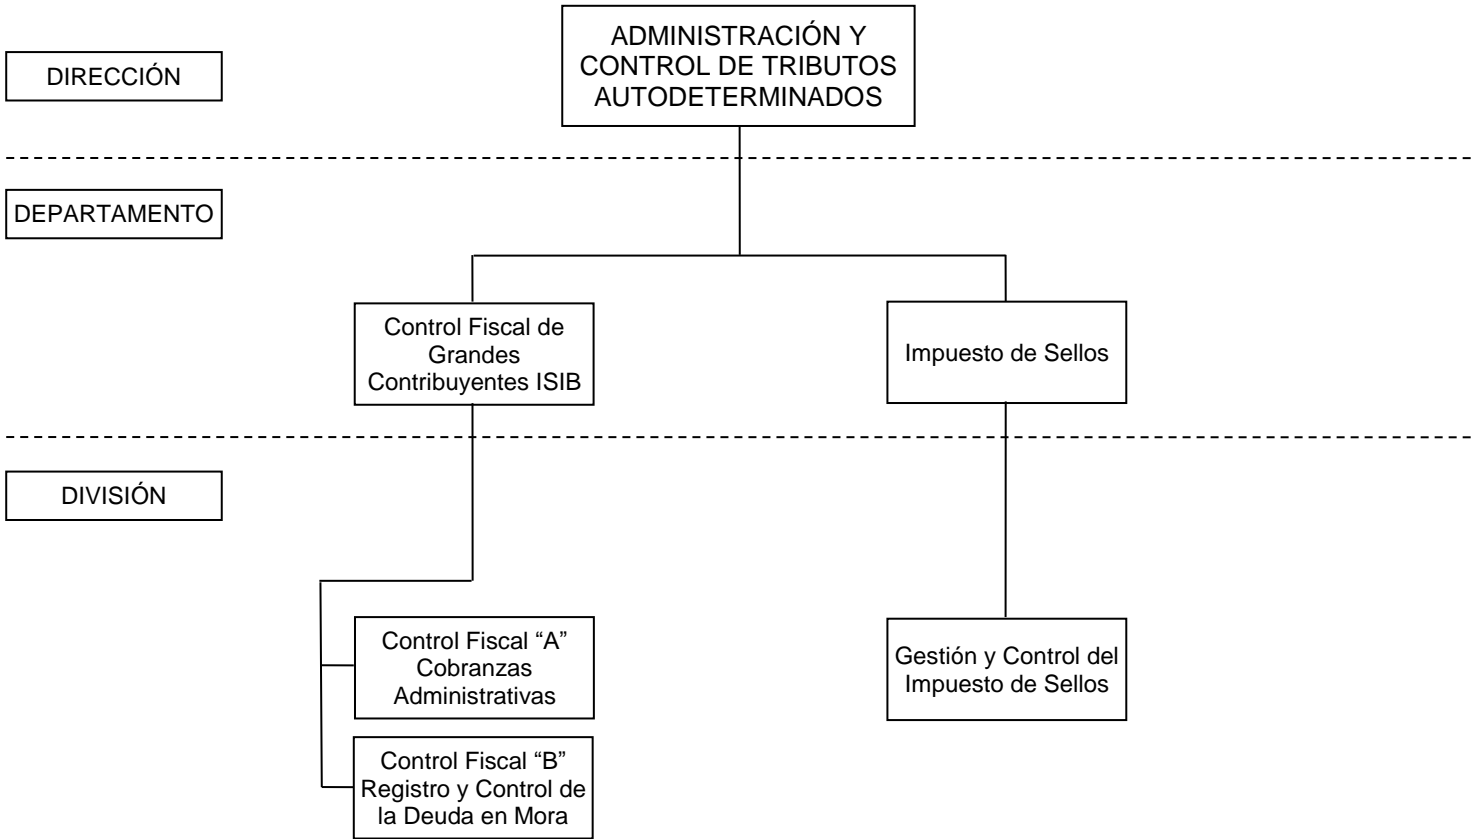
DIRECCIÓN

ADMINISTRACIÓN Y CONTROL DE TRIBUTOS AUTODETERMINADOS

DEPARTAMENTO

Control Fiscal de Grandes Contribuyentes ISIB

Impuesto de Sellos

DIVISIÓN

Control Fiscal “A” Cobranzas Administrativas

Control Fiscal “B” Registro y Control de la Deuda en Mora

Gestión y Control del Impuesto de Sellos